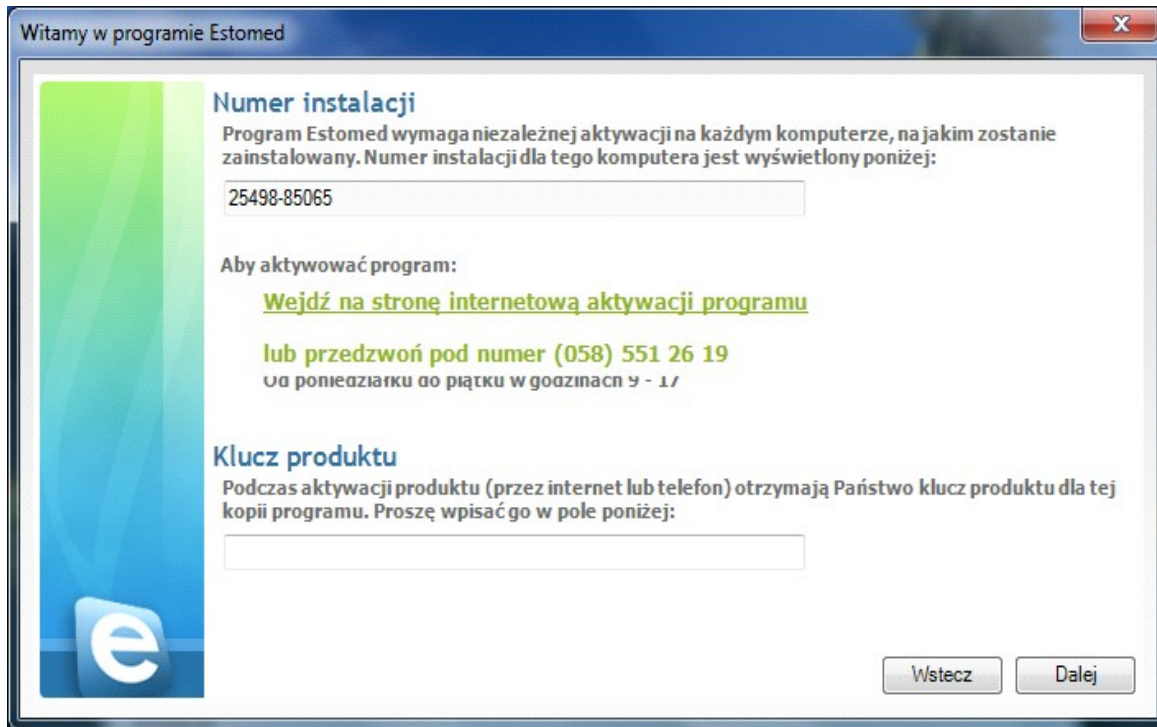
Witamy w programie Estomed

Numer instalacji

Program Estomed wymaga niezależnej aktywacji na każdym komputerze, na jakim zostanie zainstalowany. Numer instalacji dla tego komputera jest wyświetlony poniżej:

25498-85065

Aby aktywować program:

Wejdź na stronę internetową aktywacji programu

lub przedzwoń pod numer (058) 551 26 19

Od poniedziałku do piątku w godzinach 9 - 17

Klucz produktu

Podczas aktywacji produktu (przez internet lub telefon) otrzymają Państwo klucz produktu dla tej kopii programu. Proszę wpisać go w pole poniżej:

e

Wstecz

Dalej